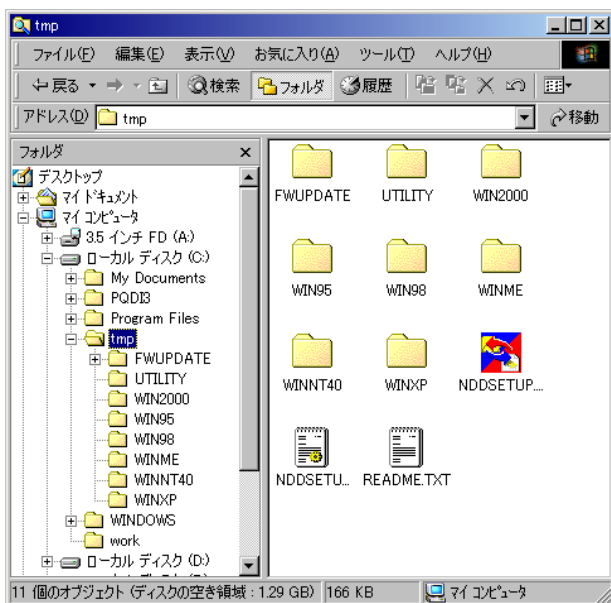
tmp

ファイル(F) 編集(E) 表示(V) お気に入り(A) ツール(T) ヘルプ(H)

戻る 検索 フォルダ 履歴

アドレス(D) tmp 移動

フォルダ ×

デスクトップ
マイドキュメント
マイコンピュータ
3.5 インチ FD (A:)
ローカル ディスク (C:)
My Documents
PQDI3
Program Files
tmp
FWUPDATE
UTILITY
WIN2000
WIN95
WIN98
WINME
WINNT40
WINXP
WINDOWS
work
ローカル ディスク (D:)

FWUPDATE
UTILITY
WIN2000
WIN95
WIN98
WINME
WINNT40
WINXP
NDDSETUP....
NDDSETU...
README.TXT

11 個のオブジェクト (ディスクの空き領域 : 1.29 GB) 166 KB マイコンピュータ